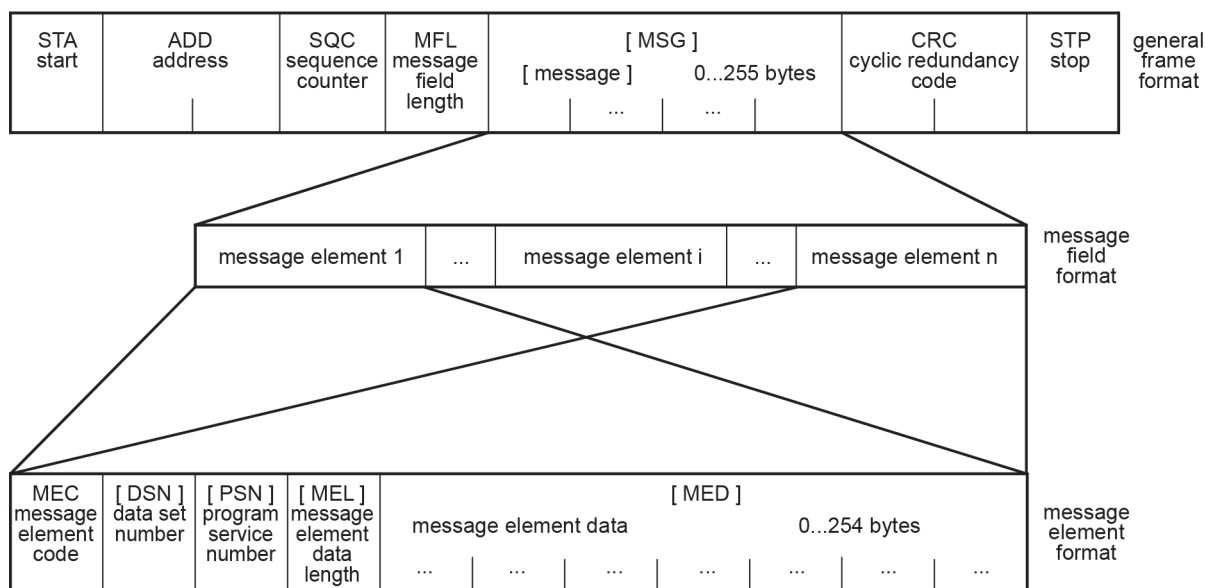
STA start

ADD address

SQC sequence counter

MFL message field length

[ MSG ]
[ message ] 0...255 bytes
... ...

CRC cyclic redundancy code

STP stop

general frame format

message element 1 | ... | message element i | ... | message element n

message field format

MEC message element code

[ DSN ] data set number

[ PSN ] program service number

[ MEL ] message element data length

[ MED ]
message element data 0...254 bytes
... ... ... ... ... ... ...

message element format